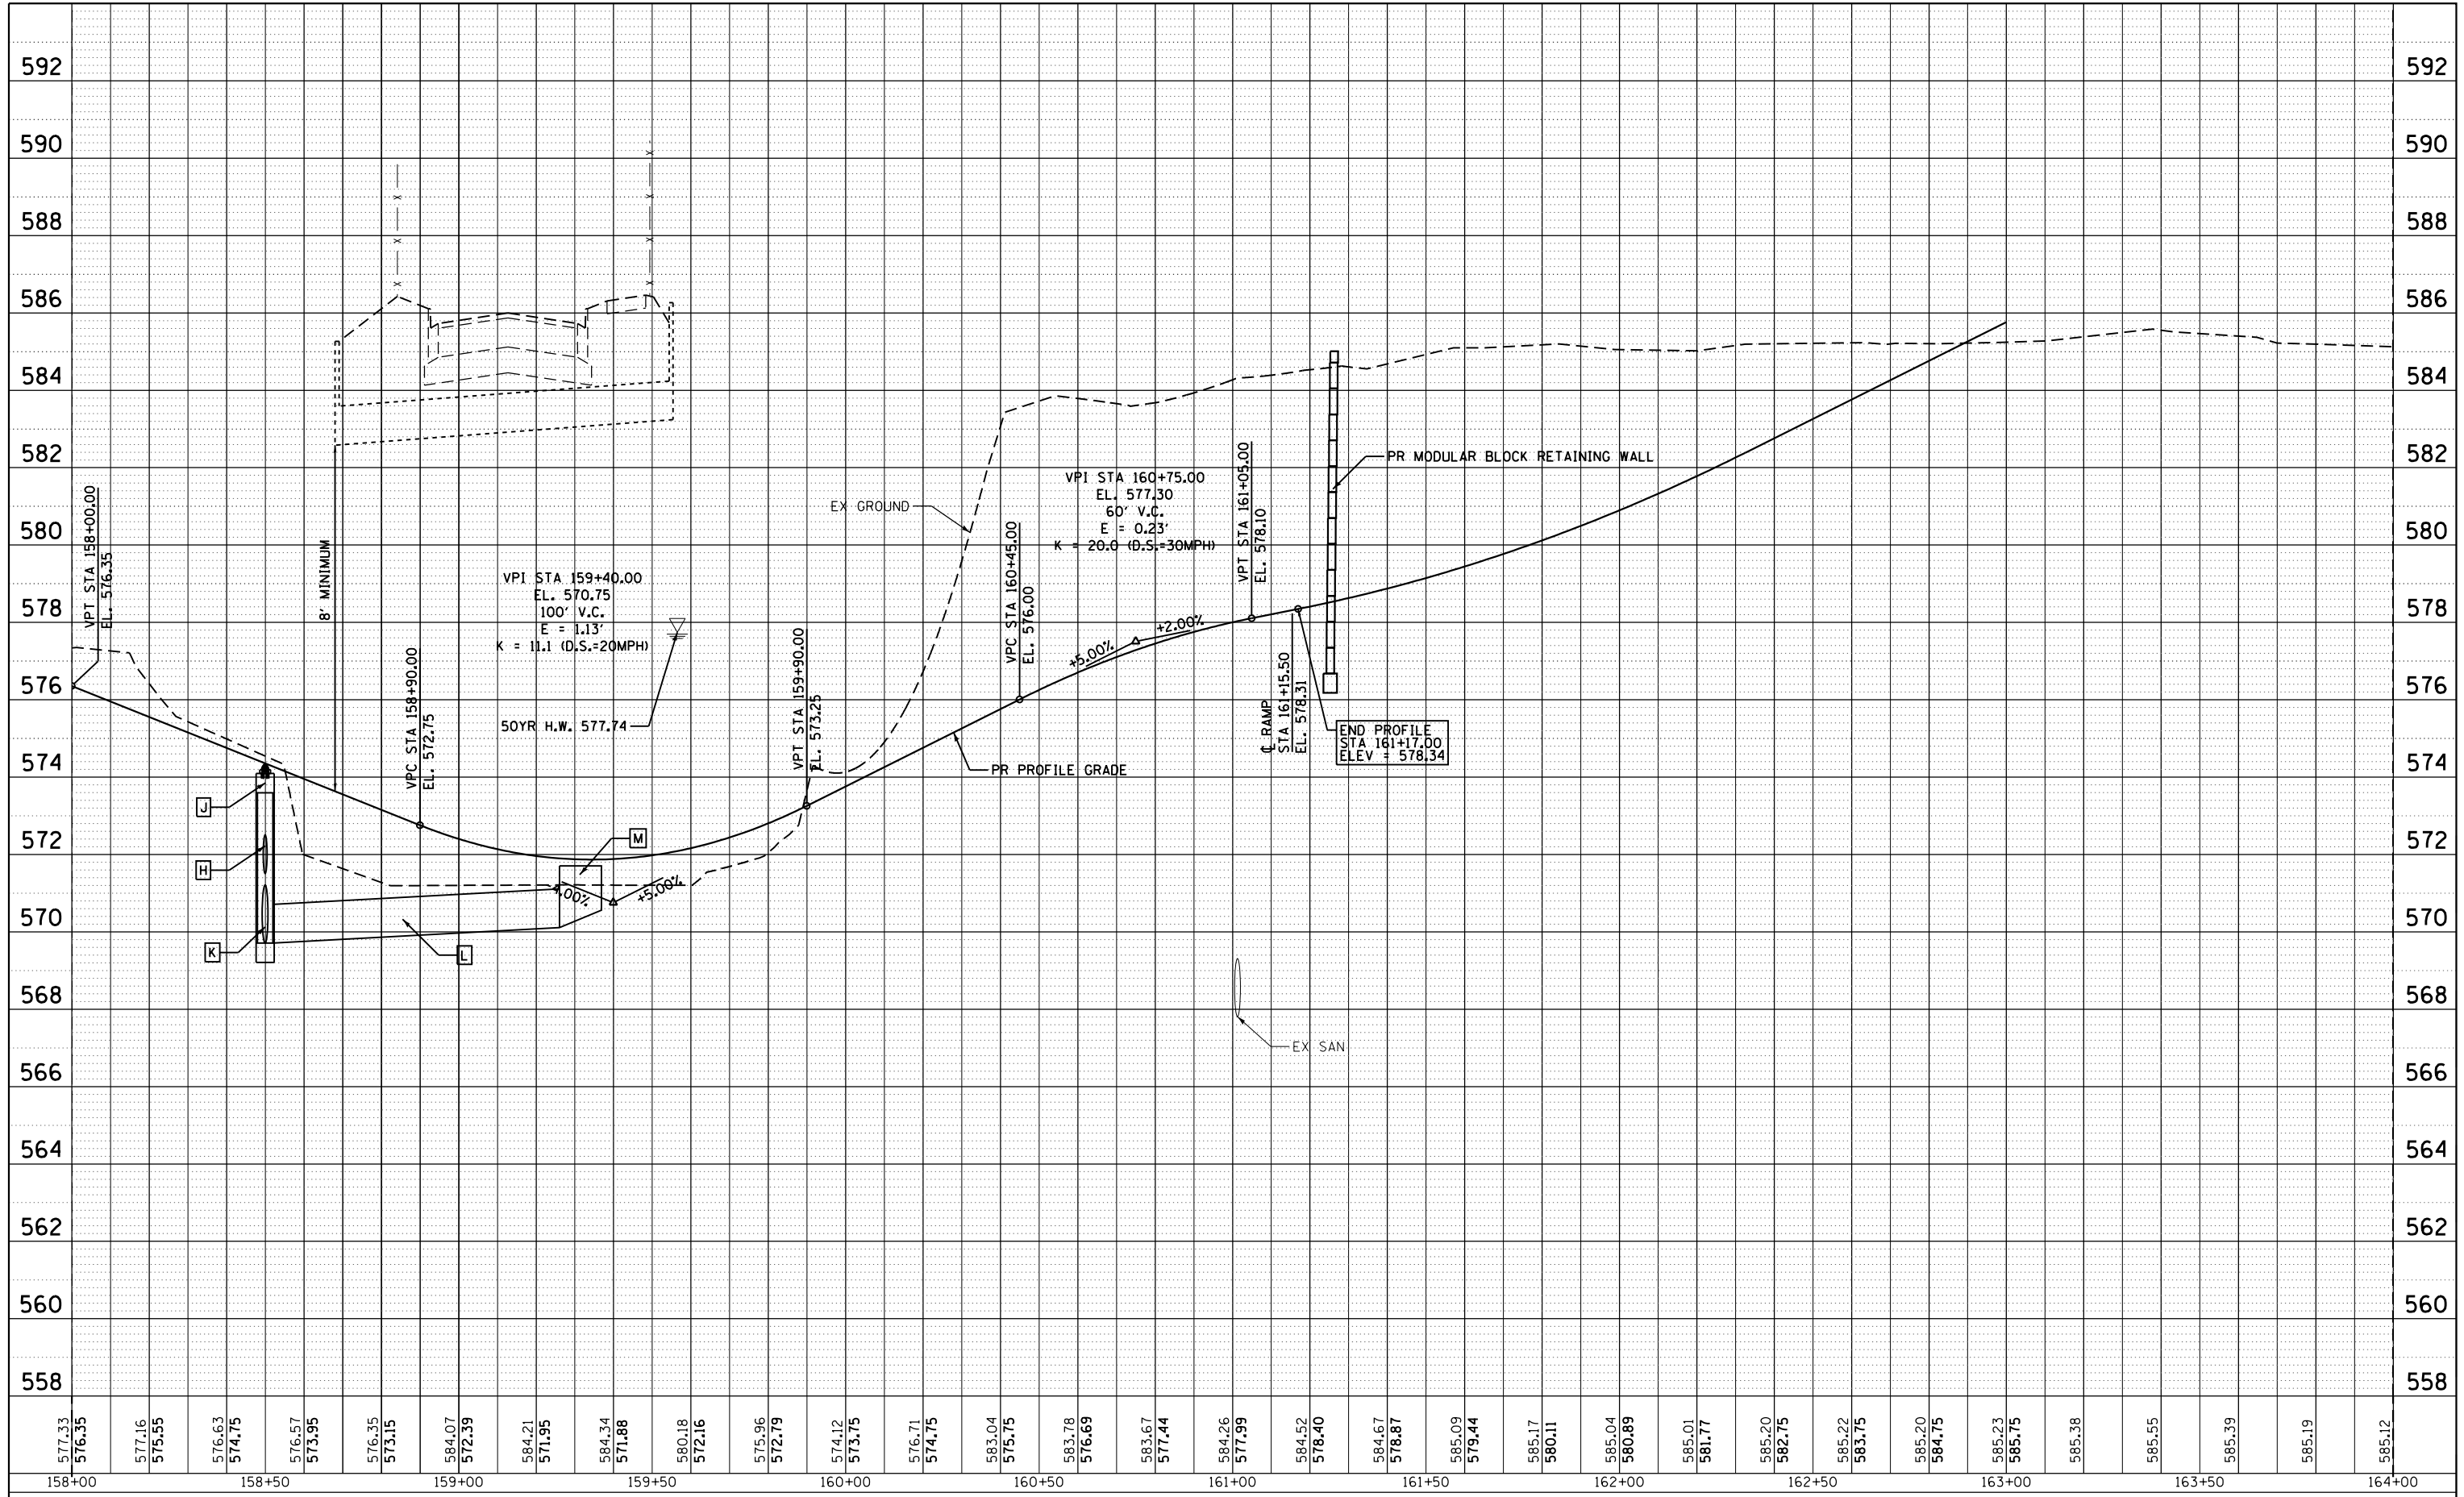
592
590
588
586
584
582
580
578
576
574
572
570
568
566
564
562
560
558

592
590
588
586
584
582
580
578
576
574
572
570
568
566
564
562
560
558

VPT STA 158+00.00
EL. 576.35

8' MINIMUM

VPC STA 158+90.00
EL. 572.75

VPI STA 159+40.00
EL. 570.75
100' V.C.
E = 1.13'
K = 11.1 (D.S.=20MPH)

50YR H.W. 577.74

VPT STA 159+90.00
EL. 573.25

EX GROUND

VPC STA 160+45.00
EL. 576.00

VPI STA 160+75.00
EL. 577.30
60' V.C.
E = 0.23'
K = 20.0 (D.S.=30MPH)

+5.00%
+2.00%

VPT STA 161+05.00
EL. 578.10

℄ RAMP
STA 161+15.50
EL. 578.31

PR MODULAR BLOCK RETAINING WALL

END PROFILE
STA 161+17.00
ELEV = 578.34

PR PROFILE GRADE

J
H
K
L
M

-5.00%
+5.00%

EX SAN

577.33 576.35
577.16 575.55
576.63 574.75
576.57 573.95
576.35 573.15
584.07 572.39
584.21 571.95
584.34 571.88
580.18 572.16
575.96 572.79
574.12 573.75
576.71 574.75
583.04 575.75
583.78 576.69
583.67 577.44
584.26 577.99
584.52 578.40
584.67 578.87
585.09 579.44
585.17 580.11
585.04 580.89
585.01 581.77
585.20 582.75
585.22 583.75
585.20 584.75
585.23 585.75
585.38
585.55
585.39
585.19
585.12

158+00
158+50
159+00
159+50
160+00
160+50
161+00
161+50
162+00
162+50
163+00
163+50
164+00